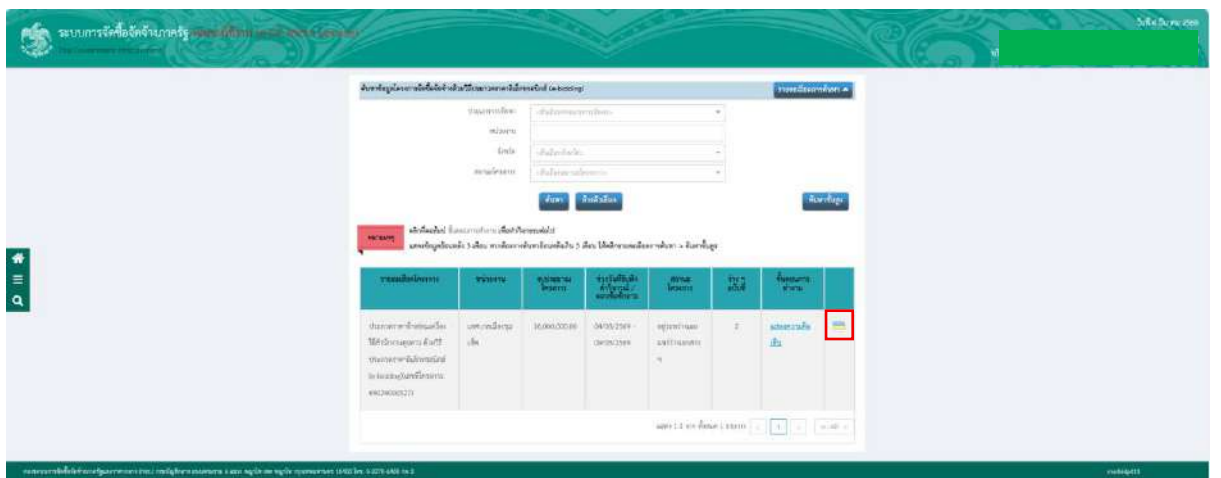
ระบบการจัดซื้อจัดจ้างภาครัฐ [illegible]

Thai Government Procurement

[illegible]

ค้นหาข้อมูลโครงการจัดซื้อจัดจ้างด้วยวิธีประกวดราคาอิเล็กทรอนิกส์ (e-bidding)

รายละเอียดการค้นหา

ประเภทการค้นหา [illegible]

หน่วยงาน

จังหวัด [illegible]

สถานะโครงการ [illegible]

ค้นหา

ล้างเงื่อนไข

พิมพ์ข้อมูล

หมายเหตุ

คลิกที่ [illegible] เพื่อดำเนินการต่อไป

แสดงข้อมูลย้อนหลัง 3 เดือน หากต้องการค้นหาย้อนหลังเกิน 3 เดือน ให้คลิกรายละเอียดการค้นหา + ค้นหาข้อมูล

| รายละเอียดโครงการ | หน่วยงาน | งบประมาณโครงการ | ช่วงวันที่ยื่นคำเสนอ / เอกสารข้อเสนอ | สถานะโครงการ | จำนวนฉบับที่ | ขั้นตอนการทำงาน | |
|---|---|---|---|---|---|---|---|
| ประกวดราคาจ้าง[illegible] ด้วยวิธีประกวดราคาอิเล็กทรอนิกส์ (e-bidding) เลขที่โครงการ 69034000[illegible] | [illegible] | 35,000,000.00 | 04/05/2569 - 09/05/2569 | อยู่ระหว่าง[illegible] | 2 | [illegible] | |

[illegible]

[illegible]